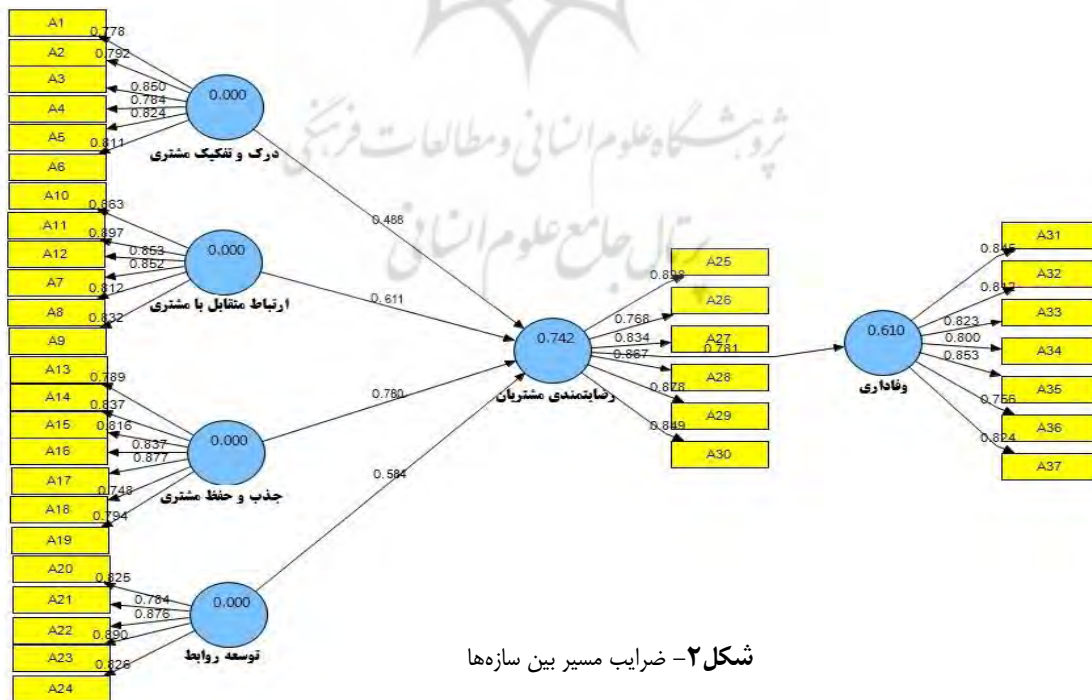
A1
0.778
A2
0.792
A3
0.850
A4
0.764
0.824
A5
0.811
A6
0.000
درک و تفکیک مشتری

A10
0.863
A11
0.897
A12
0.853
0.852
A7
0.812
A8
0.832
A9
0.000
ارتباط متقابل با مشتری

A13
0.789
A14
0.837
A15
0.816
A16
0.837
0.877
A17
0.748
A18
0.794
A19
0.000
جذب و حفظ مشتری

A20
0.825
A21
0.784
0.876
A22
0.890
A23
0.826
A24
0.000
توسعه روابط

0.488
0.611
0.780
0.584

0.742
رضایتمندی مشتریان
A25
0.858
A26
0.768
A27
0.834
0.867
A28
0.878
A29
0.849
A30
0.781

0.610
وفاداری
A31
0.845
A32
0.817
A33
0.823
0.800
A34
0.853
A35
0.756
A36
0.824
A37

پژوهشگاه علوم انسانی و مطالعات فرهنگی
پرتال جامع علوم انسانی

شکل۲- ضرایب مسیر بین سازه‌ها